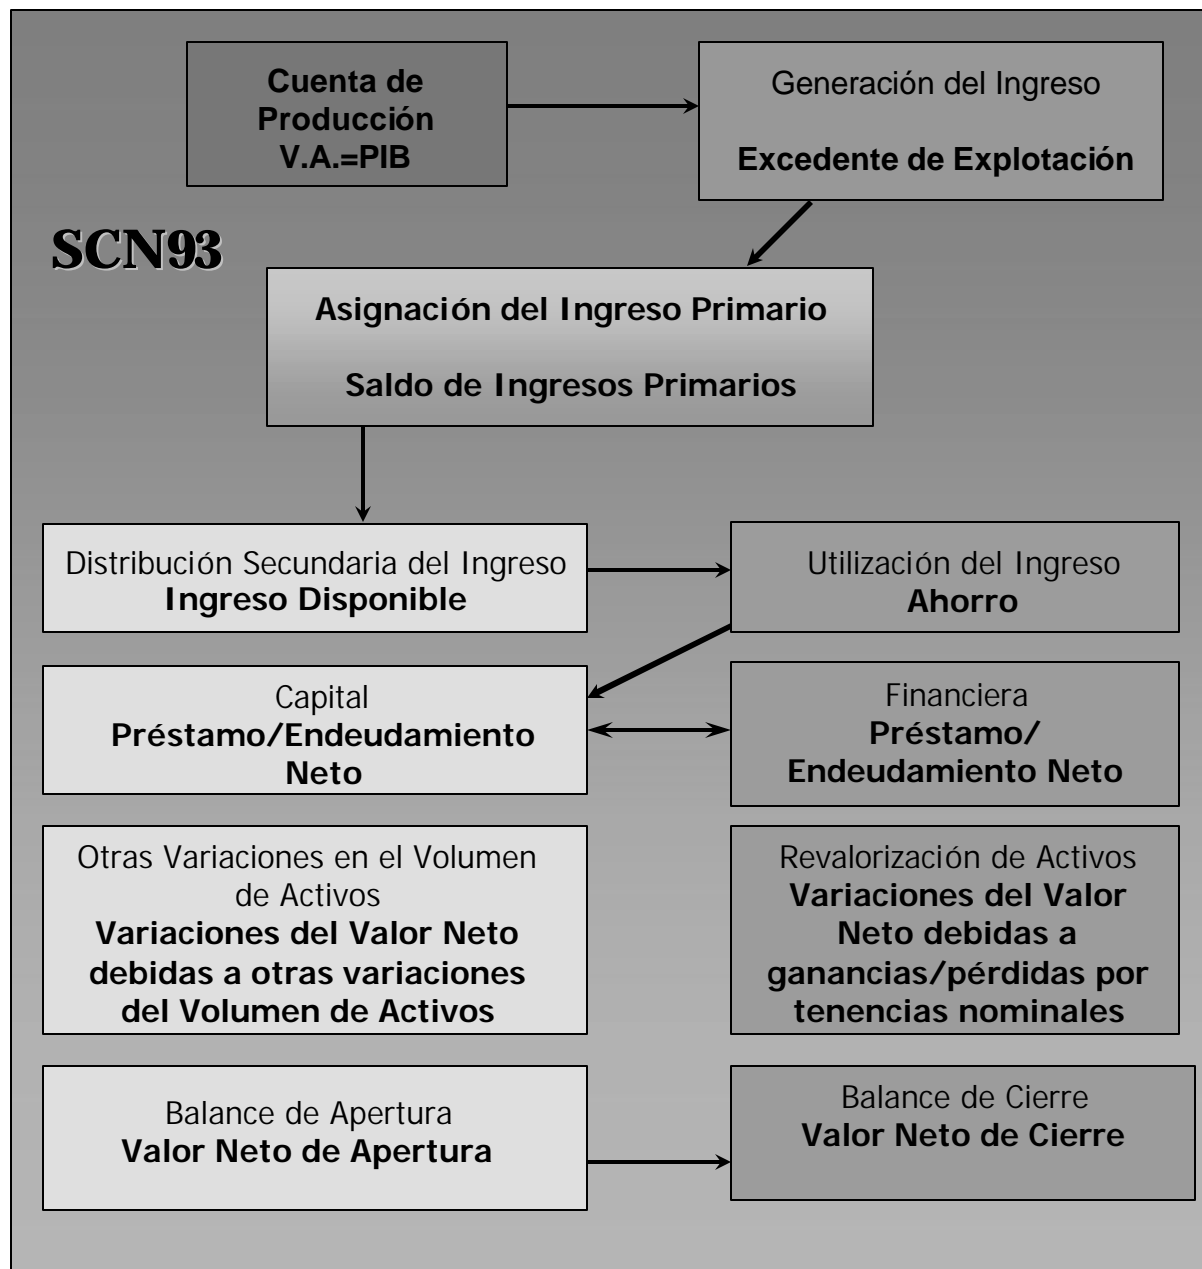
Cuenta de Producción V.A.=PIB

Generación del Ingreso

Excedente de Explotación

SCN93

Asignación del Ingreso Primario

Saldo de Ingresos Primarios

Distribución Secundaria del Ingreso
Ingreso Disponible

Utilización del Ingreso
Ahorro

Capital
Préstamo/Endeudamiento Neto

Financiera
Préstamo/ Endeudamiento Neto

Otras Variaciones en el Volumen de Activos
Variaciones del Valor Neto debidas a otras variaciones del Volumen de Activos

Revalorización de Activos
Variaciones del Valor Neto debidas a ganancias/pérdidas por tenencias nominales

Balance de Apertura
Valor Neto de Apertura

Balance de Cierre
Valor Neto de Cierre